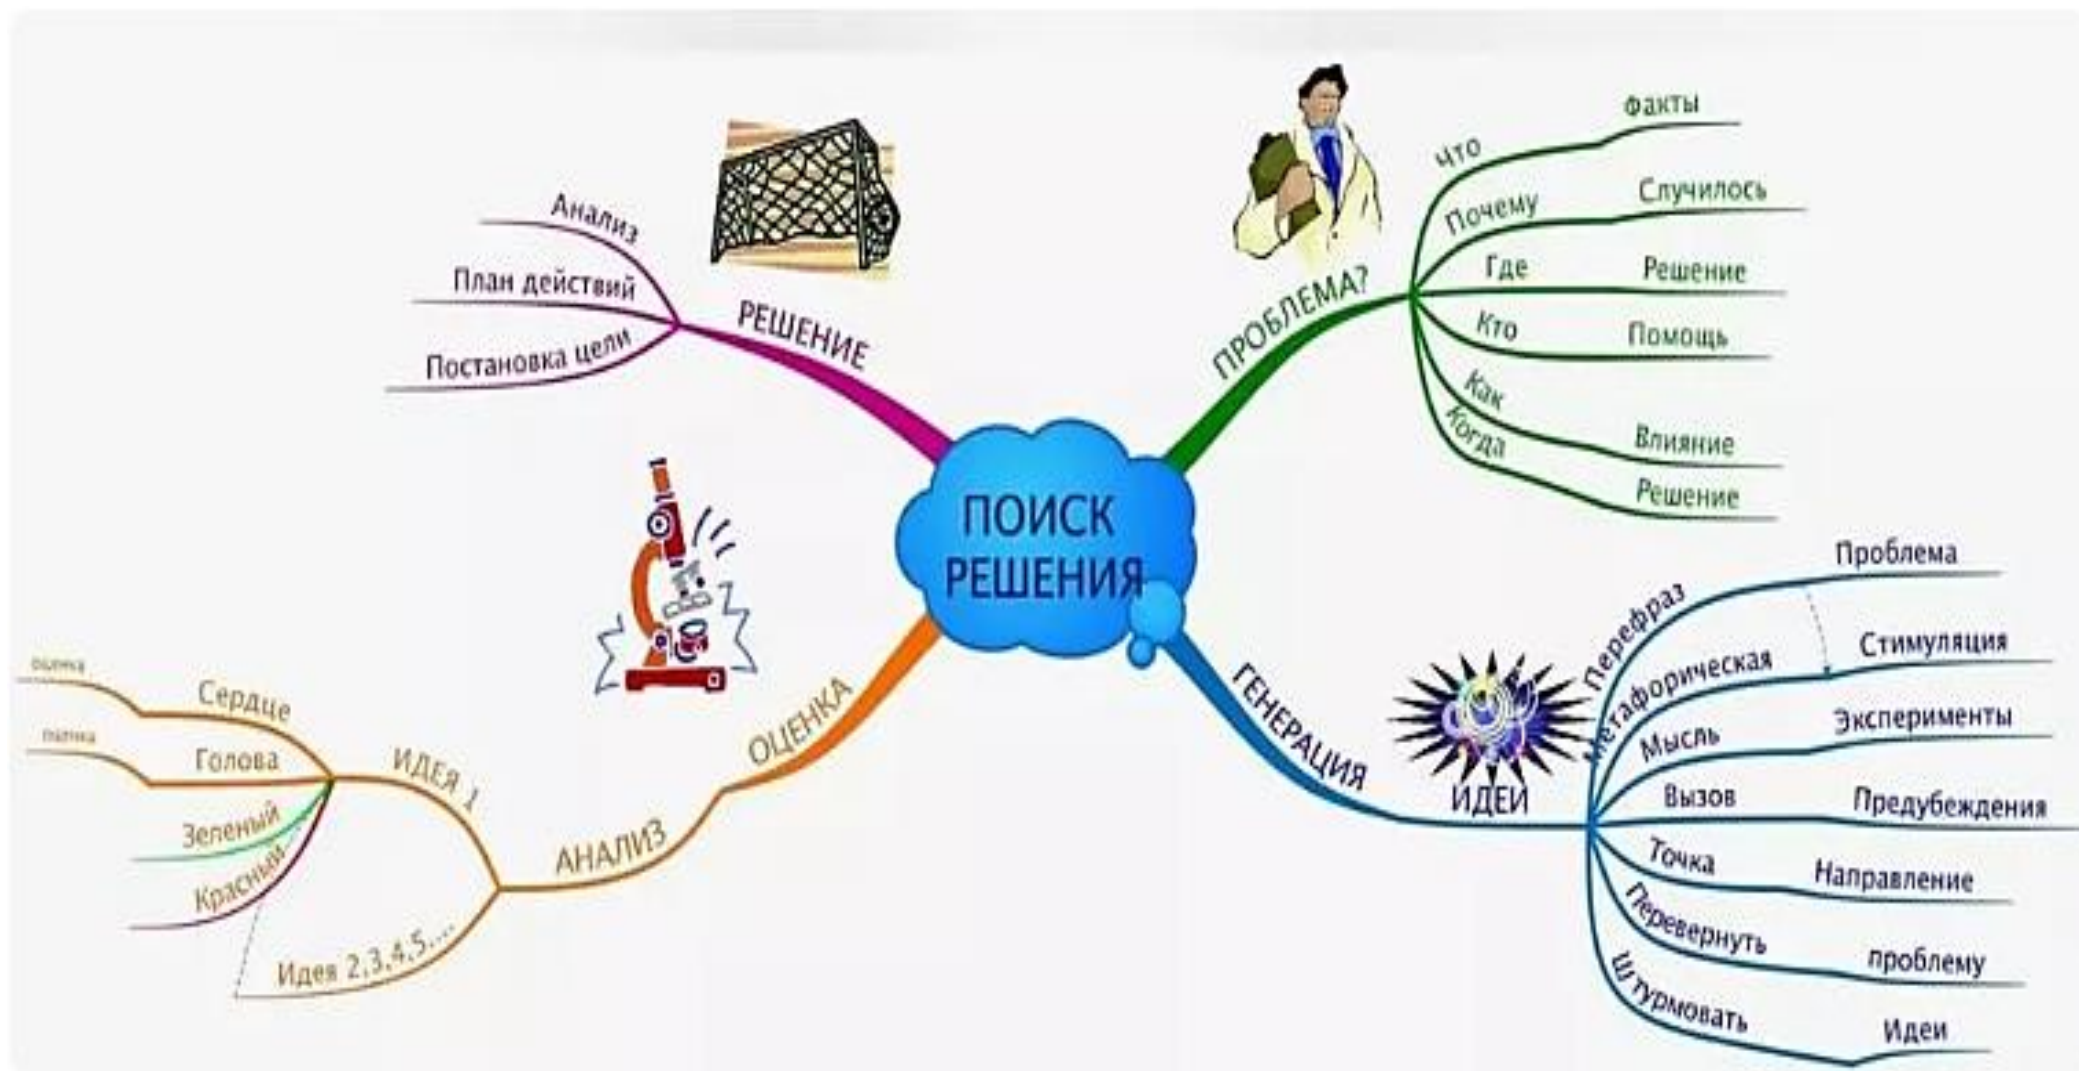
ПОИСК РЕШЕНИЯ

РЕШЕНИЕ
Анализ
План действий
Постановка цели

ПРОБЛЕМА?
Что
Факты
Почему
Случилось
Где
Решение
Кто
Помощь
Как
Когда
Влияние
Решение

ОЦЕНКА
АНАЛИЗ
ИДЕЯ 1
Сердце
оценка
Голова
логика
Зеленый
Красный
Идея 2,3,4,5....

ГЕНЕРАЦИЯ
ИДЕИ
Перефраз
Проблема
Метафорическая
Стимуляция
Мысль
Эксперименты
Вызов
Предубеждения
Точка
Направление
Перевернуть
проблему
Штурмовать
Идеи